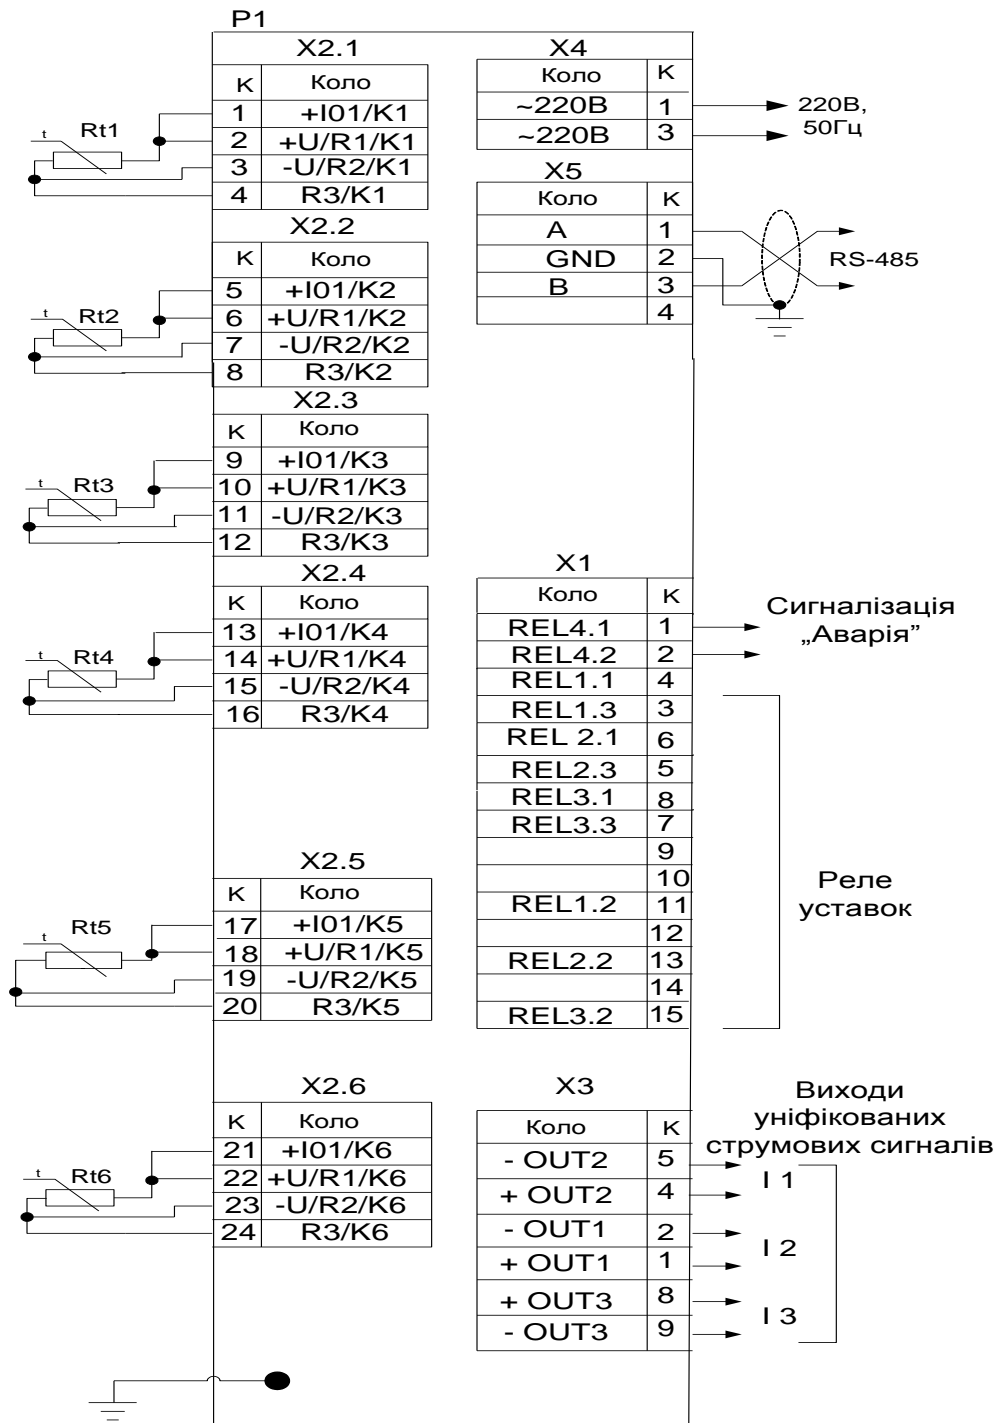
P1

X2.1

| К | Коло |
|---|---|
| 1 | +I01/K1 |
| 2 | +U/R1/K1 |
| 3 | -U/R2/K1 |
| 4 | R3/K1 |

t Rt1

X2.2

| К | Коло |
|---|---|
| 5 | +I01/K2 |
| 6 | +U/R1/K2 |
| 7 | -U/R2/K2 |
| 8 | R3/K2 |

t Rt2

X2.3

| К | Коло |
|---|---|
| 9 | +I01/K3 |
| 10 | +U/R1/K3 |
| 11 | -U/R2/K3 |
| 12 | R3/K3 |

t Rt3

X2.4

| К | Коло |
|---|---|
| 13 | +I01/K4 |
| 14 | +U/R1/K4 |
| 15 | -U/R2/K4 |
| 16 | R3/K4 |

t Rt4

X2.5

| К | Коло |
|---|---|
| 17 | +I01/K5 |
| 18 | +U/R1/K5 |
| 19 | -U/R2/K5 |
| 20 | R3/K5 |

t Rt5

X2.6

| К | Коло |
|---|---|
| 21 | +I01/K6 |
| 22 | +U/R1/K6 |
| 23 | -U/R2/K6 |
| 24 | R3/K6 |

t Rt6

X4

| Коло | К |
|---|---|
| ~220В | 1 |
| ~220В | 3 |

220В, 50Гц

X5

| Коло | К |
|---|---|
| A | 1 |
| GND | 2 |
| B | 3 |
|  | 4 |

RS-485

X1

| Коло | К |
|---|---|
| REL4.1 | 1 |
| REL4.2 | 2 |
| REL1.1 | 4 |
| REL1.3 | 3 |
| REL 2.1 | 6 |
| REL2.3 | 5 |
| REL3.1 | 8 |
| REL3.3 | 7 |
|  | 9 |
|  | 10 |
| REL1.2 | 11 |
|  | 12 |
| REL2.2 | 13 |
|  | 14 |
| REL3.2 | 15 |

Сигналізація „Аварія"

Реле уставок

X3

| Коло | К |
|---|---|
| - OUT2 | 5 |
| + OUT2 | 4 |
| - OUT1 | 2 |
| + OUT1 | 1 |
| + OUT3 | 8 |
| - OUT3 | 9 |

Виходи уніфікованих струмових сигналів

I 1

I 2

I 3